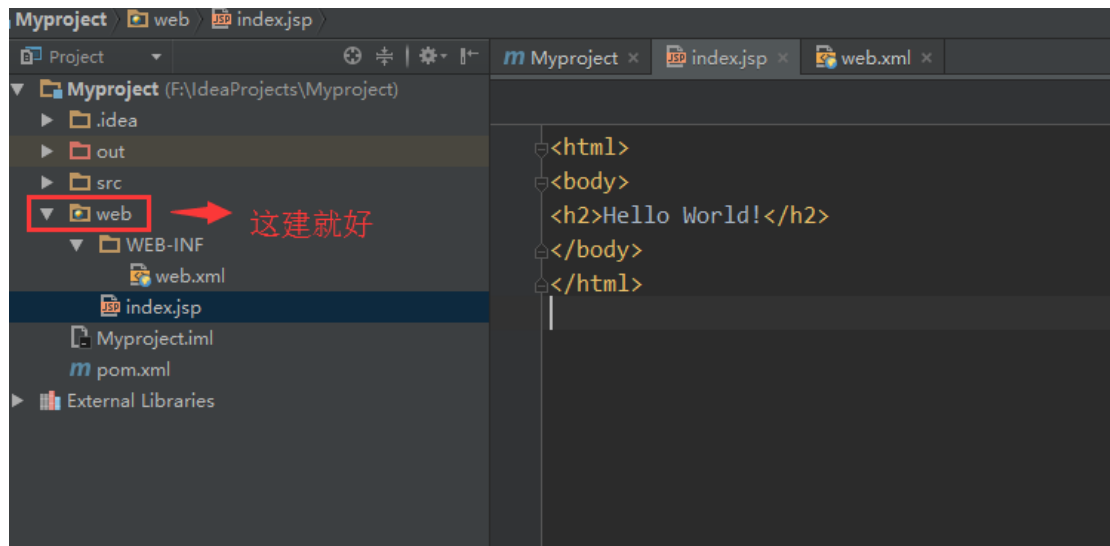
Myproject 〉 web 〉 index.jsp 〉

Project

m Myproject × index.jsp × web.xml ×

Myproject (F:\IdeaProjects\Myproject)
.idea
out
src
web
这建就好
WEB-INF
web.xml
index.jsp
Myproject.iml
m pom.xml
External Libraries

<html>
<body>
<h2>Hello World!</h2>
</body>
</html>